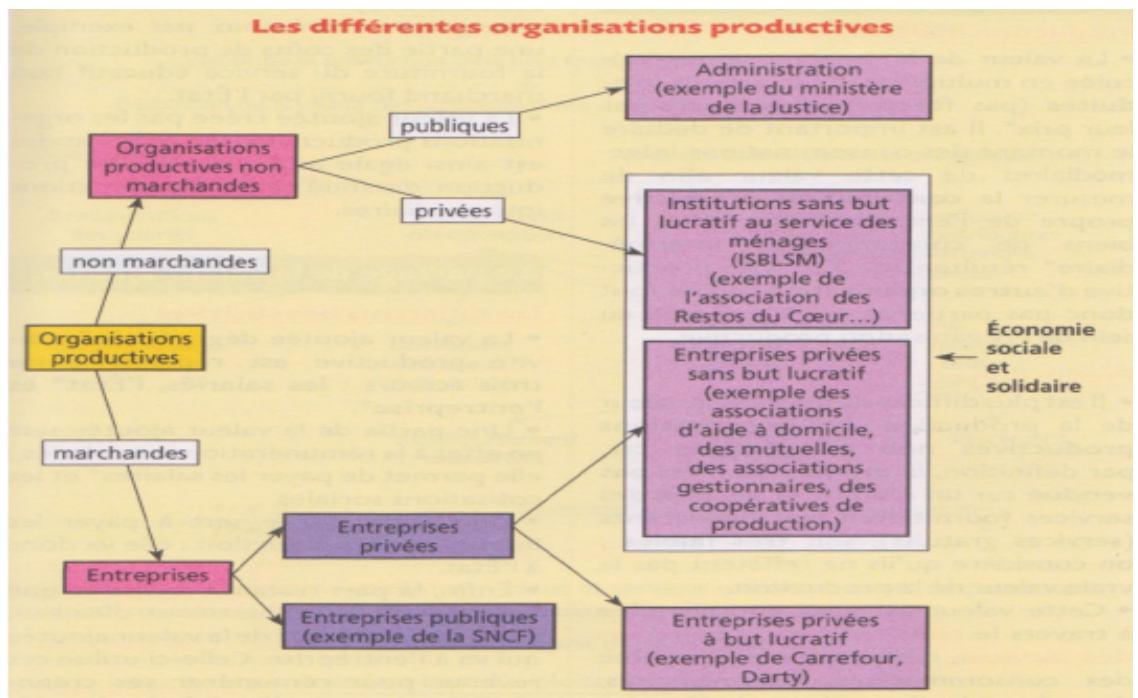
Les différentes organisations productives

Organisations productives

non marchandes

Organisations productives non marchandes

publiques

Administration (exemple du ministère de la Justice)

privées

Institutions sans but lucratif au service des ménages (ISBLSM) (exemple de l'association des Restos du Cœur...)

marchandes

Entreprises

Entreprises privées

Entreprises privées sans but lucratif (exemple des associations d'aide à domicile, des mutuelles, des associations gestionnaires, des coopératives de production)

Économie sociale et solidaire

Entreprises privées à but lucratif (exemple de Carrefour, Darty)

Entreprises publiques (exemple de la SNCF)